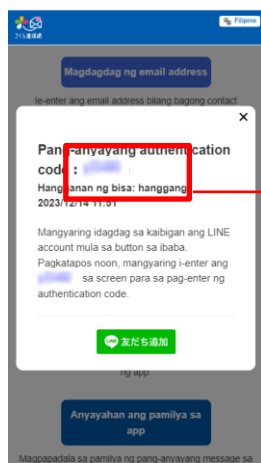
さくら連絡網

Filipino

Magdagdag ng email address

Ie-enter ang email address bilang bagong contact

×

Pang-anyayang authentication code : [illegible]

Hangganan ng bisa: hanggang 2023/12/14 11:51

Mangyaring idagdag sa kaibigan ang LINE account mula sa button sa ibaba. Pagkatapos noon, mangyaring i-enter ang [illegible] sa screen para sa pag-enter ng authentication code.

友だち追加

ng app.

Anyayahan ang pamilya sa app

Magpapadala sa pamilya ng pang-anyayang message sa